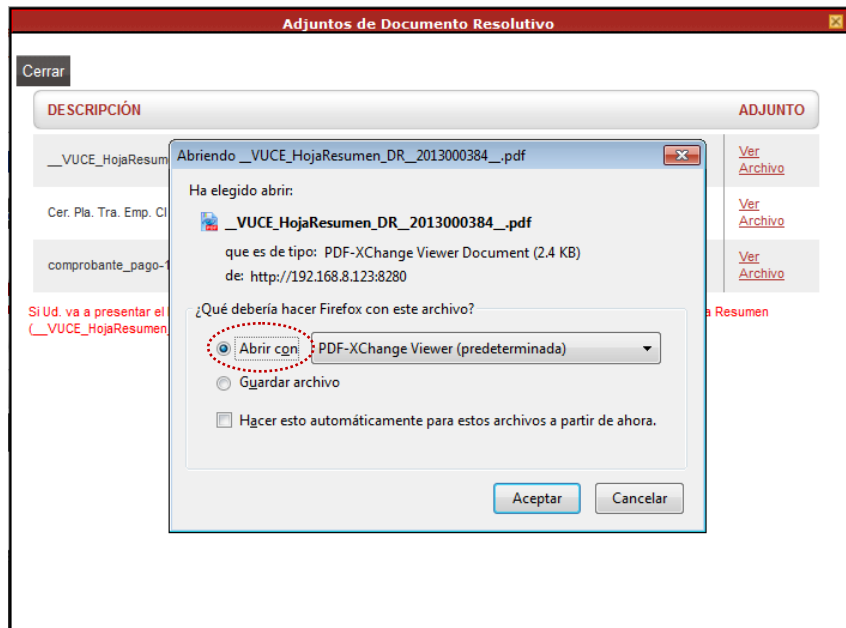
Adjuntos de Documento Resolutivo

Cerrar

| DESCRIPCIÓN | ADJUNTO |
|---|---|
| __VUCE_HojaResum | Ver Archivo |
| Cer. Pla. Tra. Emp. Cl | Ver Archivo |
| comprobante_pago-1 | Ver Archivo |

Si Ud. va a presentar el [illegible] a Resumen (__VUCE_HojaResumen_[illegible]

Abriendo __VUCE_HojaResumen_DR__2013000384__.pdf

Ha elegido abrir:

__VUCE_HojaResumen_DR__2013000384__.pdf

que es de tipo: PDF-XChange Viewer Document (2.4 KB)

de: http://192.168.8.123:8280

¿Qué debería hacer Firefox con este archivo?

Abrir con PDF-XChange Viewer (predeterminada)

Guardar archivo

Hacer esto automáticamente para estos archivos a partir de ahora.

Aceptar Cancelar